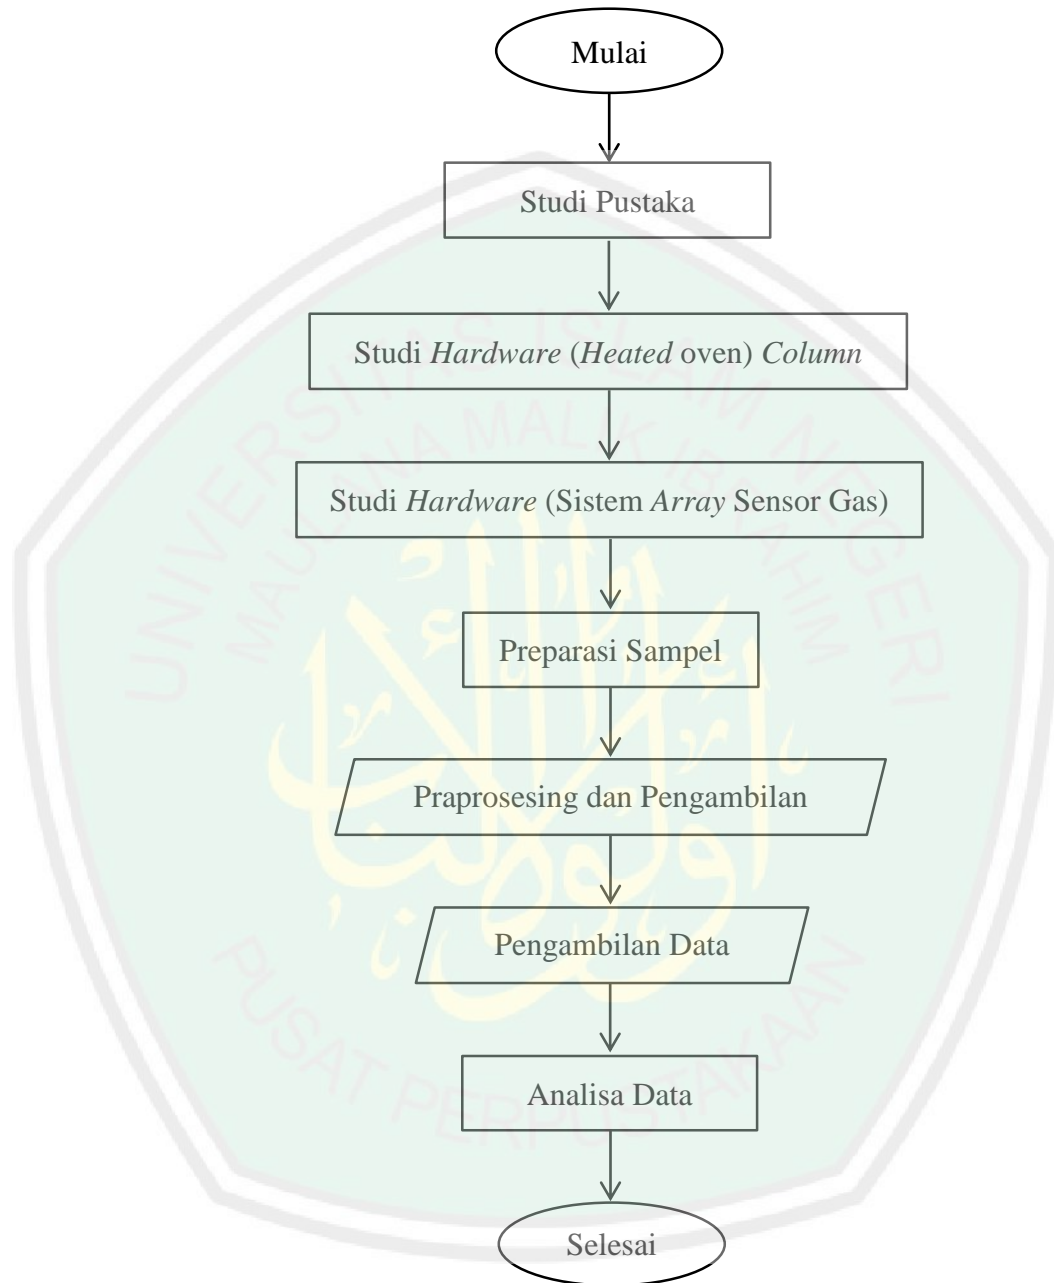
Mulai

Studi Pustaka

Studi *Hardware* (*Heated* oven) *Column*

Studi *Hardware* (Sistem *Array* Sensor Gas)

Preparasi Sampel

Praprosesing dan Pengambilan

Pengambilan Data

Analisa Data

Selesai

UNIVERSITAS ISLAM NEGERI MAULANA MALIK IBRAHIM

PUSAT PERPUSTAKAAN